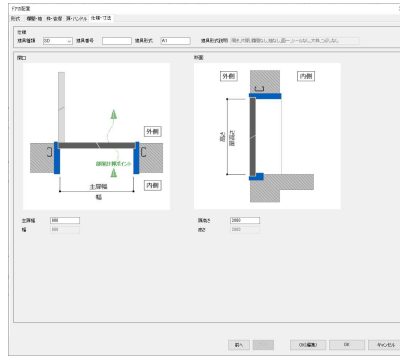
ドアの配置

形式 | 欄間・袖 | 枠・金属 | 扉・パネル | 仕様・寸法

仕様
建具種類 SD 建具番号 建具形式 A1 建具形式説明 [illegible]

平面
外側
内側
建具計算ポイント
主開口幅
幅
主開口幅 800
幅 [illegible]

断面
外側
内側
高さ
開口高さ
開口高さ 2000
高さ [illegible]

前へ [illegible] OK(連続) OK キャンセル